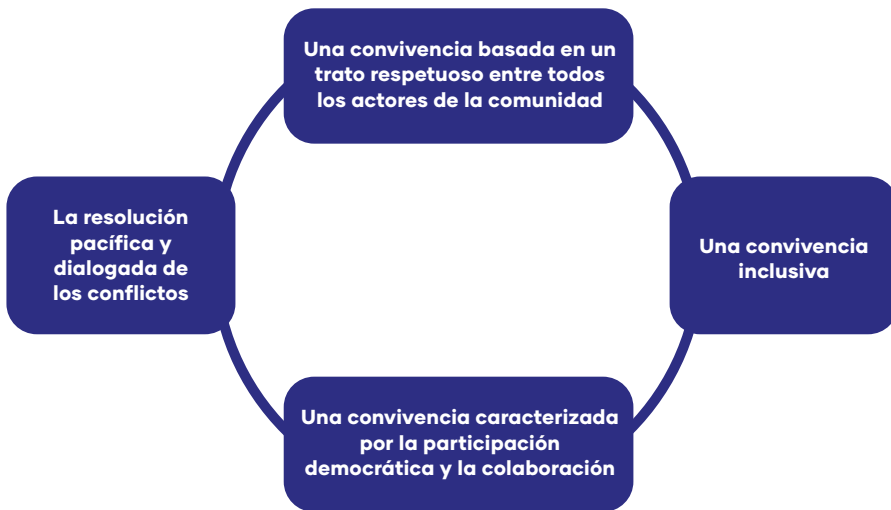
Una convivencia basada en un trato respetuoso entre todos los actores de la comunidad

La resolución pacífica y dialogada de los conflictos

Una convivencia inclusiva

Una convivencia caracterizada por la participación democrática y la colaboración